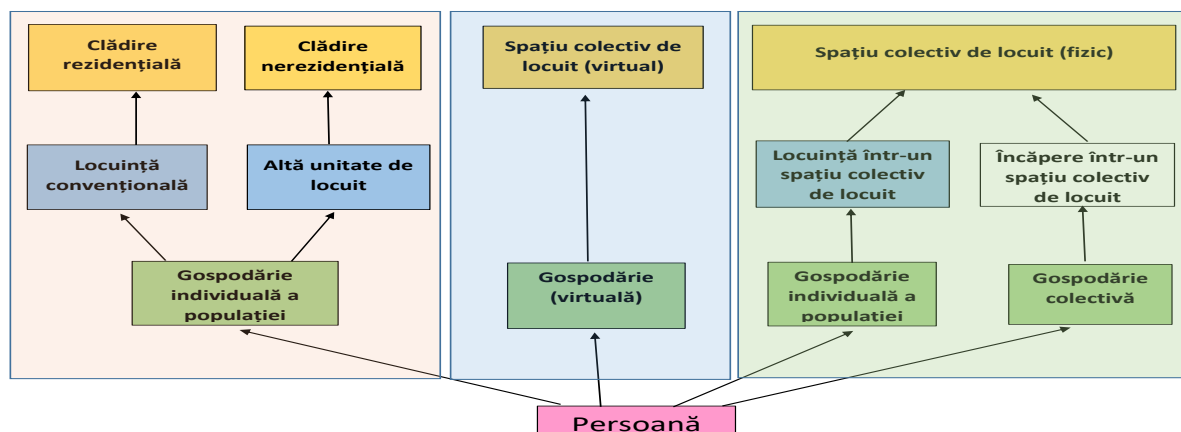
Clădire rezidențială

Clădire nerezidențială

Locuință convențională

Altă unitate de locuit

Gospodărie individuală a populației

Spațiu colectiv de locuit (virtual)

Gospodărie (virtuală)

Spațiu colectiv de locuit (fizic)

Locuință într-un spațiu colectiv de locuit

Încăpere într-un spațiu colectiv de locuit

Gospodărie individuală a populației

Gospodărie colectivă

Persoană